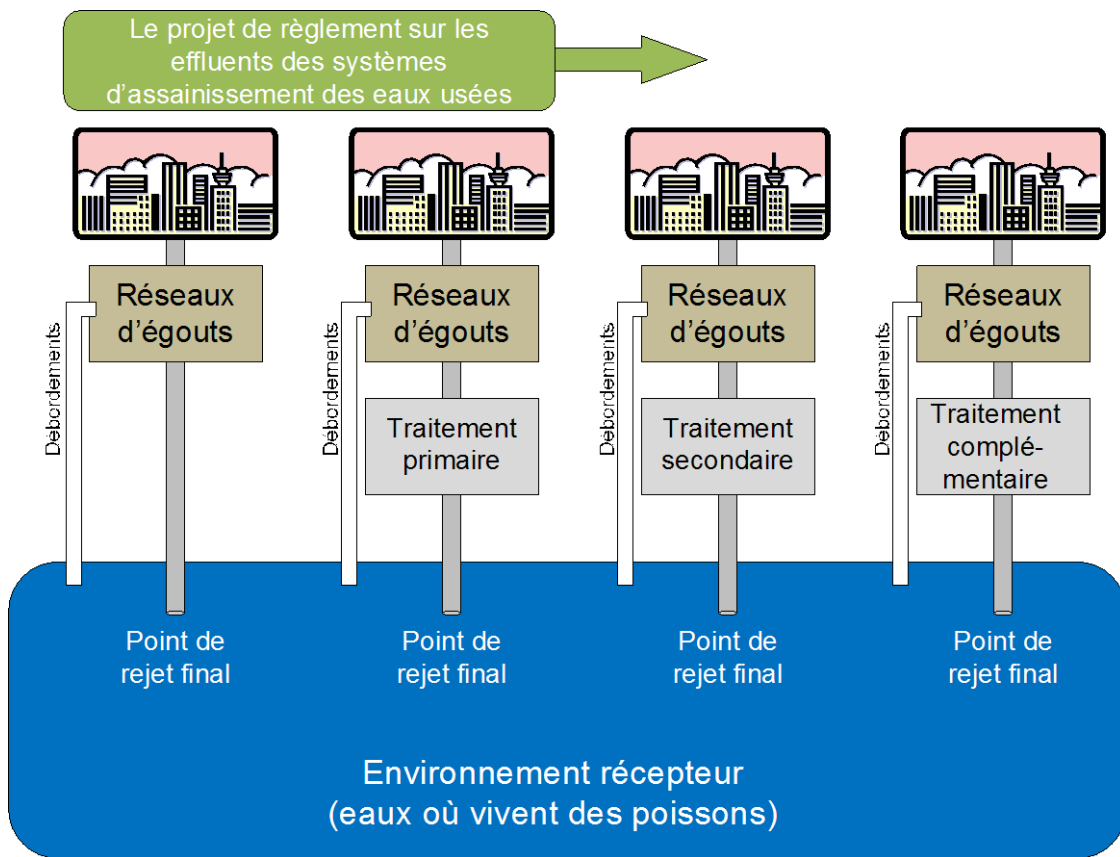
Le projet de règlement sur les effluents des systèmes d'assainissement des eaux usées

Réseaux d'égouts

Débordements

Point de rejet final

Réseaux d'égouts

Débordements

Traitement primaire

Point de rejet final

Réseaux d'égouts

Débordements

Traitement secondaire

Point de rejet final

Réseaux d'égouts

Débordements

Traitement complémentaire

Point de rejet final

Environnement récepteur (eaux où vivent des poissons)